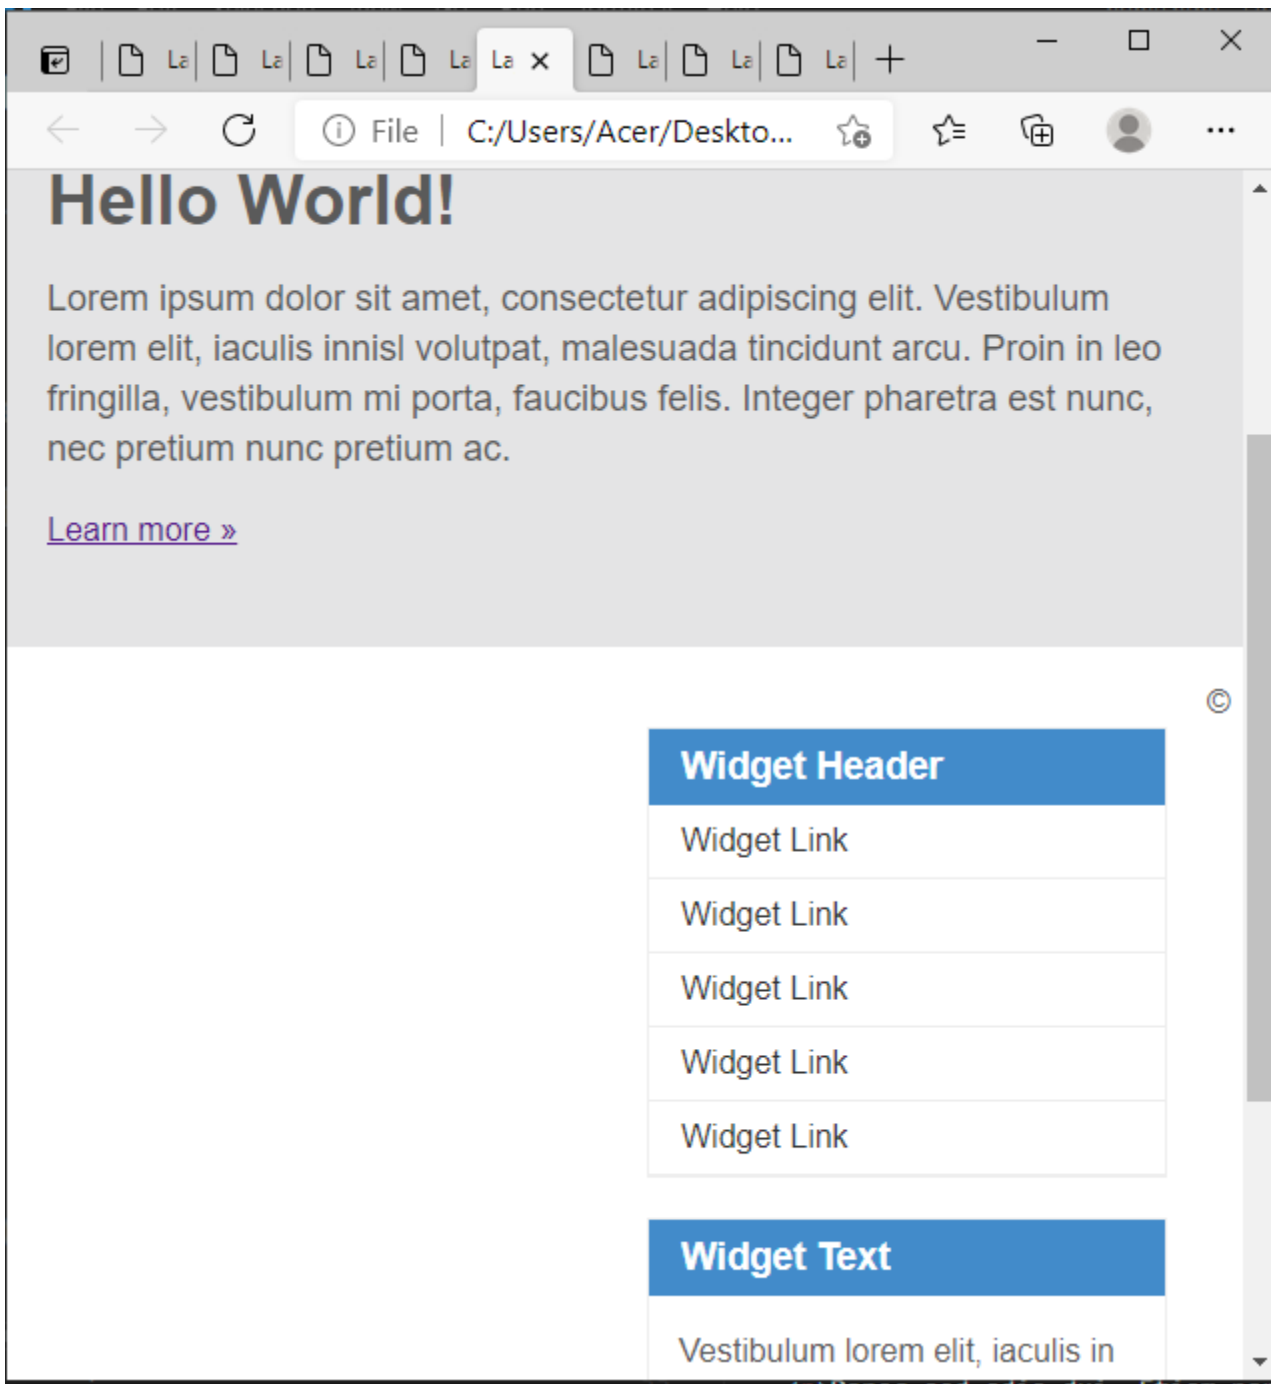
La La La La La La La La

File | C:/Users/Acer/Deskto...

Hello World!

Lorem ipsum dolor sit amet, consectetur adipiscing elit. Vestibulum lorem elit, iaculis innisl volutpat, malesuada tincidunt arcu. Proin in leo fringilla, vestibulum mi porta, faucibus felis. Integer pharetra est nunc, nec pretium nunc pretium ac.

Learn more »

©

Widget Header

Widget Link

Widget Link

Widget Link

Widget Link

Widget Link

Widget Text

Vestibulum lorem elit, iaculis in